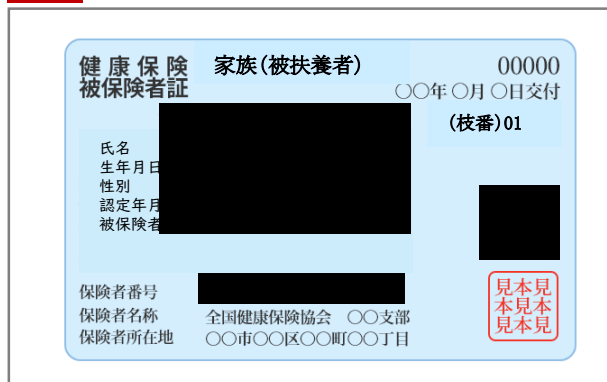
健康保険
被保険者証

家族(被扶養者)

00000
○○年 ○月 ○日交付

(枝番)01

氏名
生年月日
性別
認定年月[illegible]
被保険者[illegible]

保険者番号
保険者名称 全国健康保険協会 ○○支部
保険者所在地 ○○市○○区○○町○○丁目

見本見
本見本
見本見